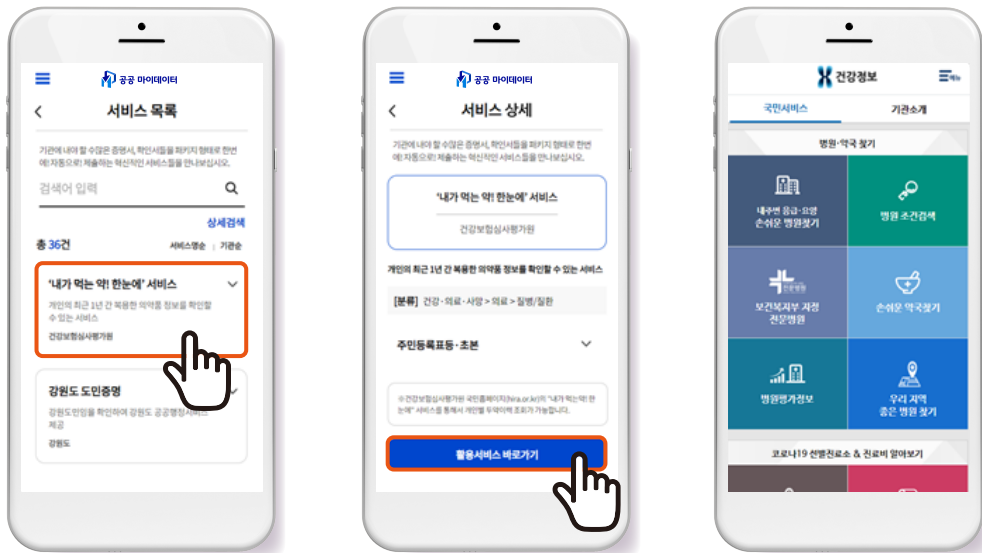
공공 마이데이터

서비스 목록

기관에 내야 할 수많은 증명서, 확인서들을 패키지 형태로 한번에! 자동으로! 제출하는 혁신적인 서비스들을 만나보십시오.

검색어 입력

상세검색

총 36건

서비스명순 | 기관순

'내가 먹는 약! 한눈에' 서비스

개인의 최근 1년 간 복용한 의약품 정보를 확인할 수 있는 서비스

건강보험심사평가원

강원도 도민증명

강원도민임을 확인하여 강원도 공공행정서비스 제공

강원도

공공 마이데이터

서비스 상세

기관에 내야 할 수많은 증명서, 확인서들을 패키지 형태로 한번에! 자동으로! 제출하는 혁신적인 서비스들을 만나보십시오.

'내가 먹는 약! 한눈에' 서비스

건강보험심사평가원

개인의 최근 1년 간 복용한 의약품 정보를 확인할 수 있는 서비스

[분류] 건강·의료·사망 > 의료 > 질병/질환

주민등록표등·초본

※건강보험심사평가원 국민홈페이지(hira.or.kr)의 "내가 먹는 약! 한눈에" 서비스를 통해서 개인별 투약이력 조회가 가능합니다.

활용서비스 바로가기

건강정보

메뉴

국민서비스

기관소개

병원·약국 찾기

내주변 응급·요양 손쉬운 병원찾기

병원 조건검색

보건복지부 지정 전문병원

손쉬운 약국찾기

병원평가정보

우리 지역 좋은 병원 찾기

코로나19 선별진료소 & 진료비 알아보기